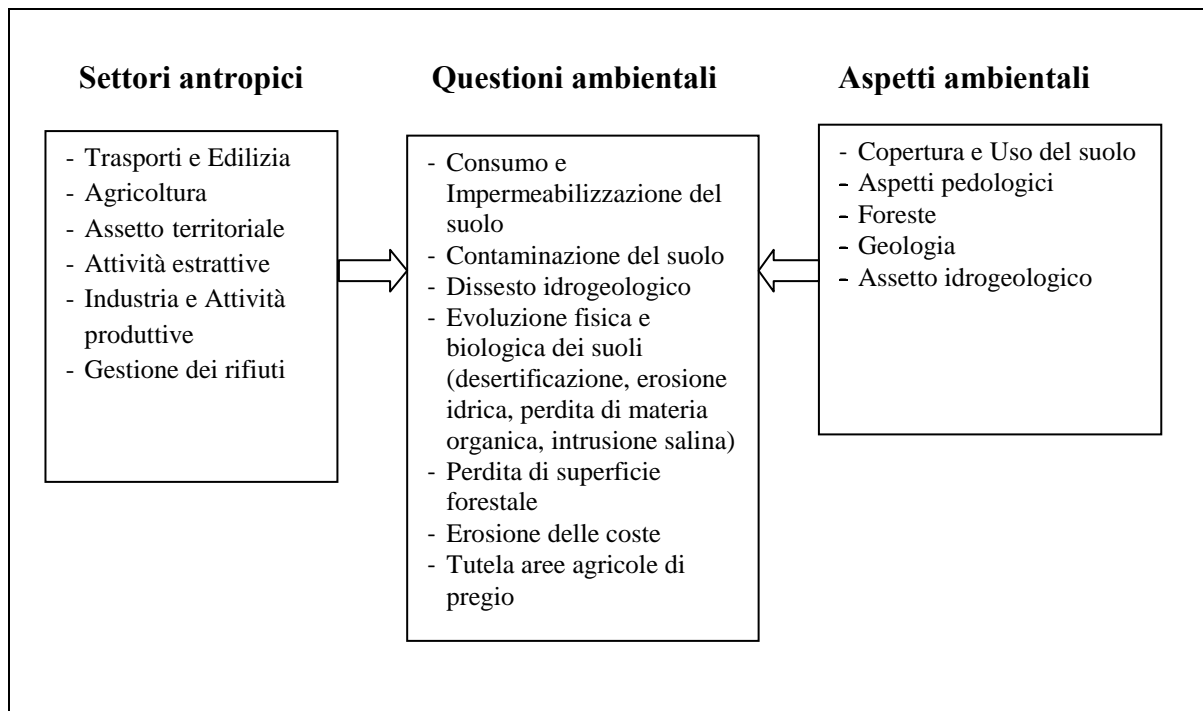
**Settori antropici**

- Trasporti e Edilizia
- Agricoltura
- Assetto territoriale
- Attività estrattive
- Industria e Attività produttive
- Gestione dei rifiuti

**Questioni ambientali**

- Consumo e Impermeabilizzazione del suolo
- Contaminazione del suolo
- Dissesto idrogeologico
- Evoluzione fisica e biologica dei suoli (desertificazione, erosione idrica, perdita di materia organica, intrusione salina)
- Perdita di superficie forestale
- Erosione delle coste
- Tutela aree agricole di pregio

**Aspetti ambientali**

- Copertura e Uso del suolo
- Aspetti pedologici
- Foreste
- Geologia
- Assetto idrogeologico